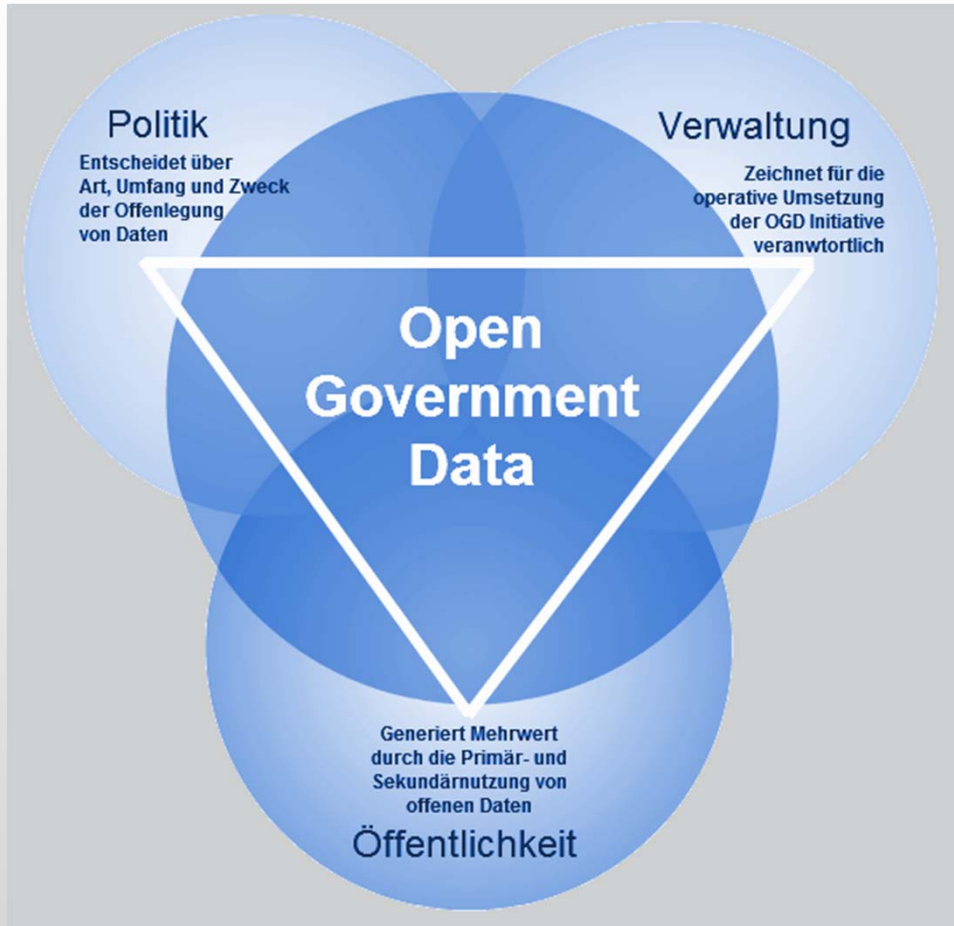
Politik
Entscheidet über Art, Umfang und Zweck der Offenlegung von Daten

Verwaltung
Zeichnet für die operative Umsetzung der OGD Initiative veranwtortlich

Open Government Data

Generiert Mehrwert durch die Primär- und Sekundärnutzung von offenen Daten
Öffentlichkeit